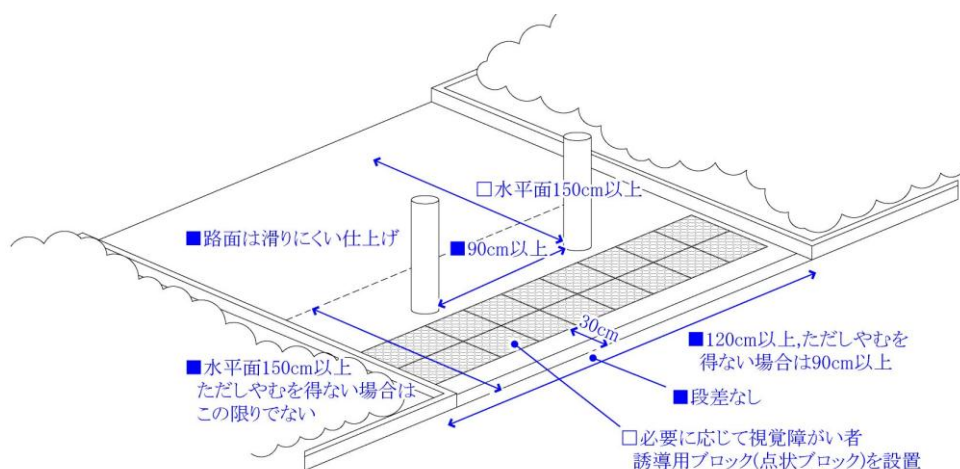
□水平面150cm以上

■路面は滑りにくい仕上げ

■90cm以上

30cm

■120cm以上,ただしやむを得ない場合は90cm以上

■水平面150cm以上
ただしやむを得ない場合はこの限りでない

■段差なし

□必要に応じて視覚障がい者誘導用ブロック(点状ブロック)を設置